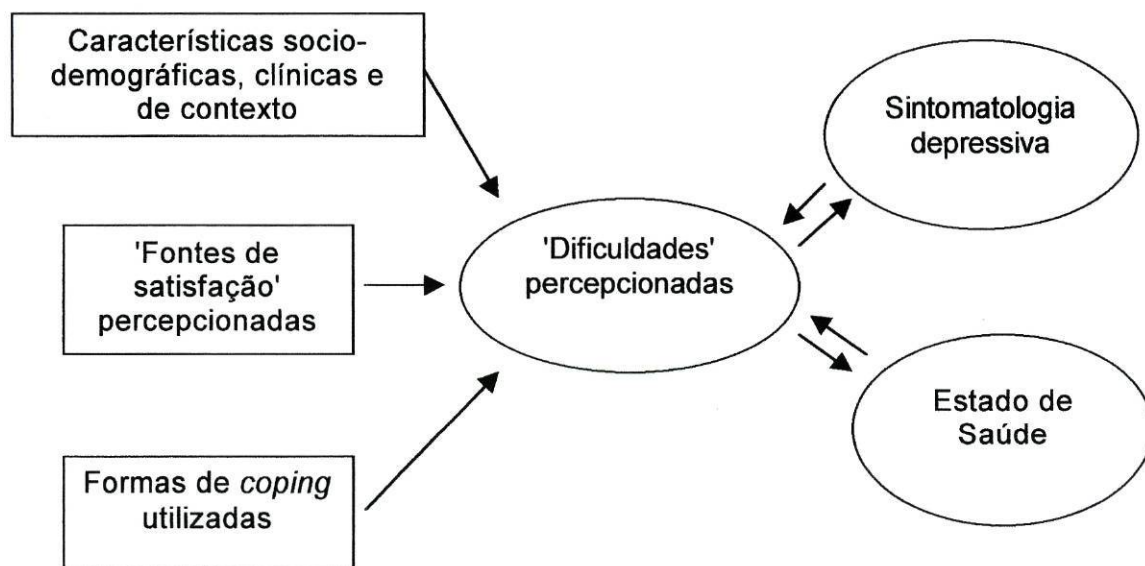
Características sociodemográficas, clínicas e de contexto

'Fontes de satisfação' percepcionadas

Formas de coping utilizadas

'Dificuldades' percepcionadas

Sintomatologia depressiva

Estado de Saúde